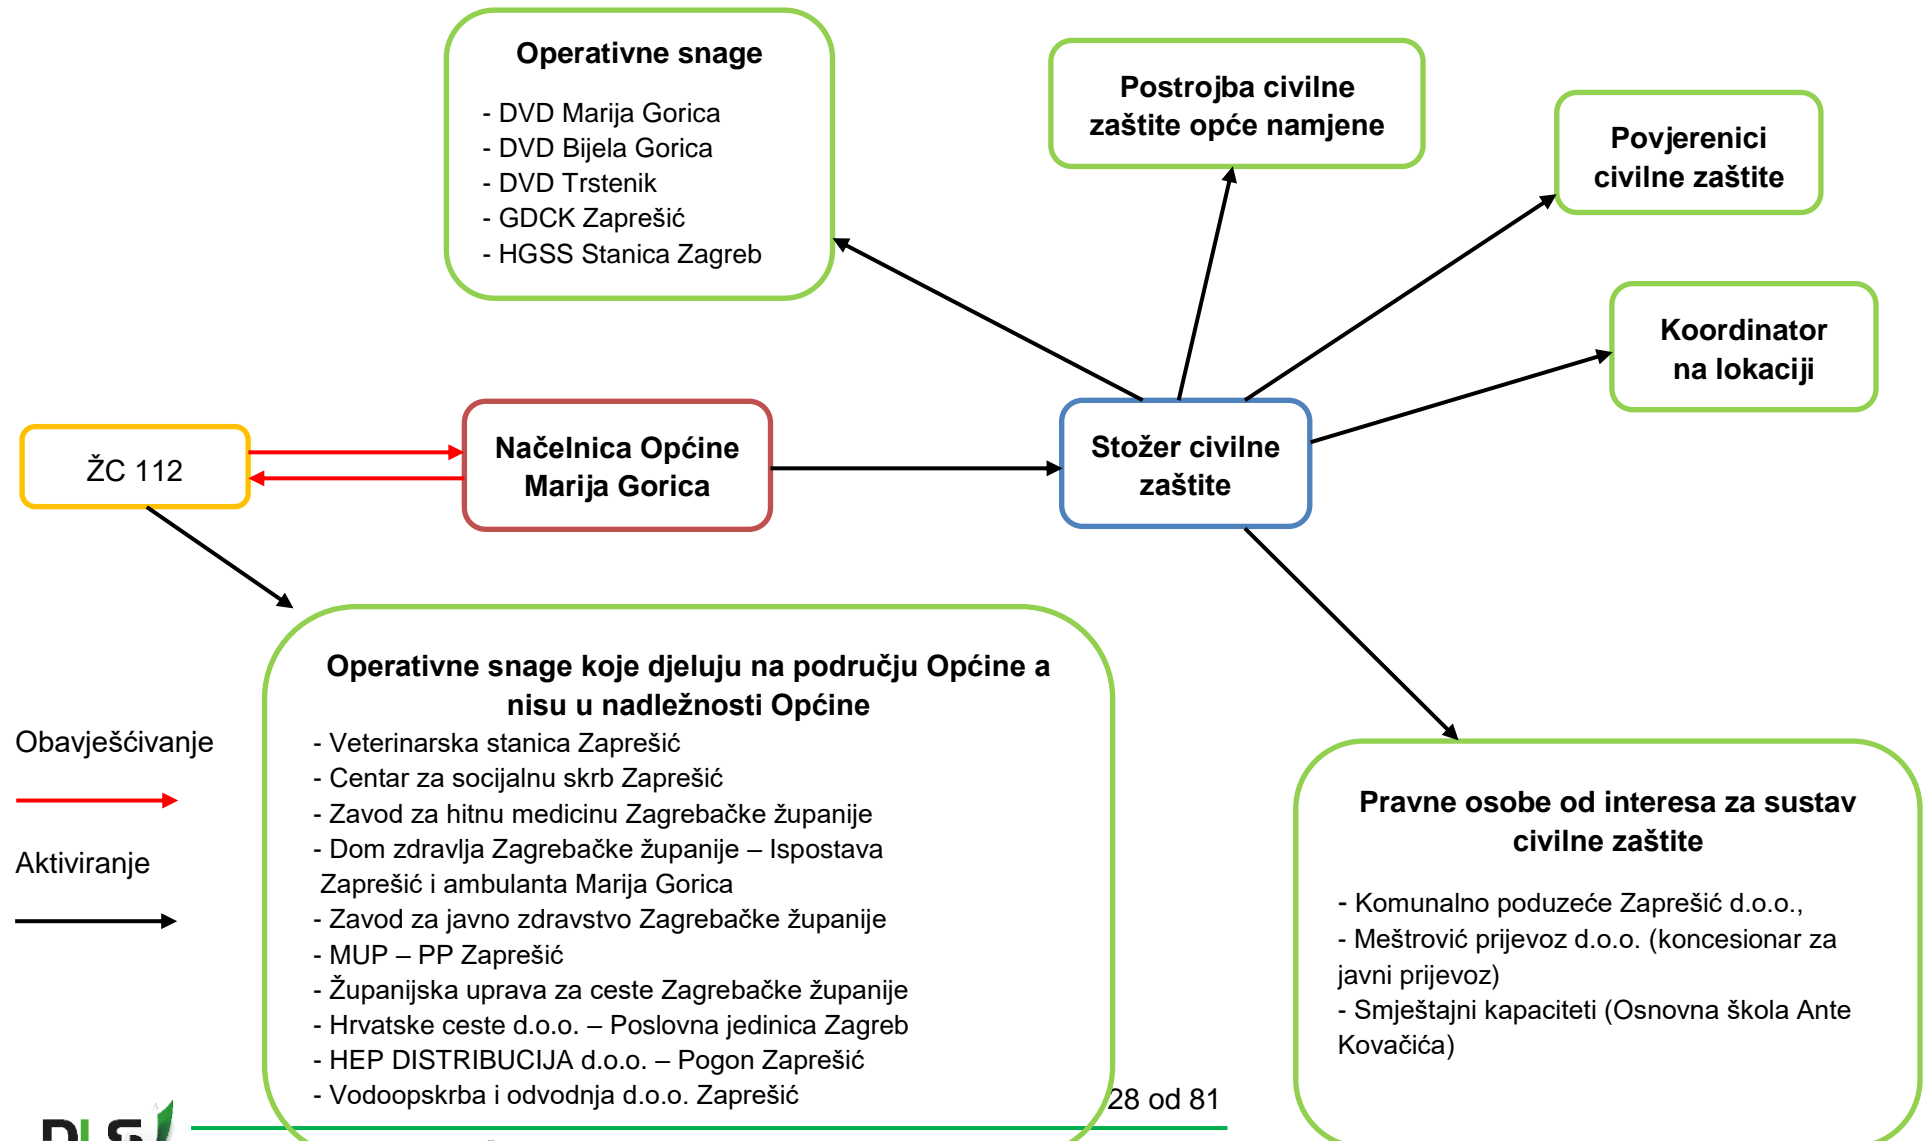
Operativne snage

- DVD Marija Gorica
- DVD Bijela Gorica
- DVD Trstenik
- GDCK Zaprešić
- HGSS Stanica Zagreb

Postrojba civilne zaštite opće namjene

Povjerenici civilne zaštite

Koordinator na lokaciji

ŽC 112

Načelnica Općine Marija Gorica

Stožer civilne zaštite

Operativne snage koje djeluju na području Općine a nisu u nadležnosti Općine

- Veterinarska stanica Zaprešić
- Centar za socijalnu skrb Zaprešić
- Zavod za hitnu medicinu Zagrebačke županije
- Dom zdravlja Zagrebačke županije – Ispostava Zaprešić i ambulanta Marija Gorica
- Zavod za javno zdravstvo Zagrebačke županije
- MUP – PP Zaprešić
- Županijska uprava za ceste Zagrebačke županije
- Hrvatske ceste d.o.o. – Poslovna jedinica Zagreb
- HEP DISTRIBUCIJA d.o.o. – Pogon Zaprešić
- Vodoopskrba i odvodnja d.o.o. Zaprešić

Obavješćivanje

Aktiviranje

Pravne osobe od interesa za sustav civilne zaštite

- Komunalno poduzeće Zaprešić d.o.o.,
- Meštrović prijevoz d.o.o. (koncesionar za javni prijevoz)
- Smještajni kapaciteti (Osnovna škola Ante Kovačića)

28 od 81